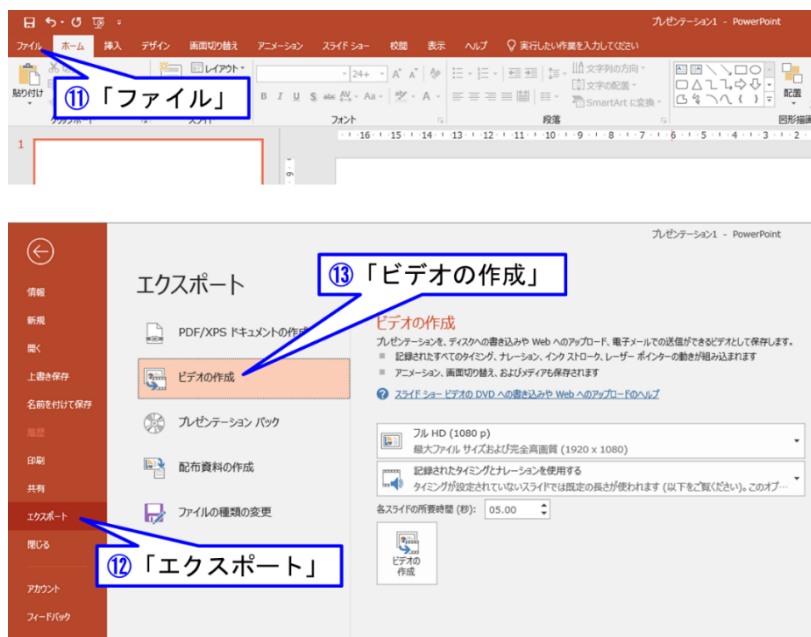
プレゼンテーション1 - PowerPoint

ファイル ホーム 挿入 デザイン 画面切り替え アニメーション スライド ショー 校閲 表示 ヘルプ 実行したい作業を入力してください

貼り付け レイアウト 24+ A A B I U S abc AV Aa A 文字列の方向 文字の配置 SmartArt に変換 配置

⑪「ファイル」

クリップボード スライド フォント 段落 図形描画

16 15 14 13 12 11 10 9 8 7 6 5 4 3 2 1 0

1

プレゼンテーション1 - PowerPoint

情報
新規
開く
上書き保存
名前を付けて保存
履歴
印刷
共有
エクスポート
閉じる
アカウント
フィードバック

エクスポート

⑬「ビデオの作成」

PDF/XPS ドキュメントの作成
ビデオの作成
プレゼンテーション パック
配布資料の作成
ファイルの種類の変更

ビデオの作成
プレゼンテーションを、ディスクへの書き込みや Web へのアップロード、電子メールでの送信ができるビデオとして保存します。
■ 記録されたすべてのタイミング、ナレーション、インク ストローク、レーザー ポインターの動きが組み込まれます
■ アニメーション、画面切り替え、およびメディアも保存されます
スライド ショー ビデオの DVD への書き込みや Web へのアップロードのヘルプ

フル HD (1080 p)
最大ファイル サイズおよび完全高画質 (1920 x 1080)

記録されたタイミングとナレーションを使用する
タイミングが設定されていないスライドでは既定の長さが使われます (以下をご覧ください)。このオプ…

各スライドの所要時間 (秒): 05.00

ビデオの作成

⑫「エクスポート」